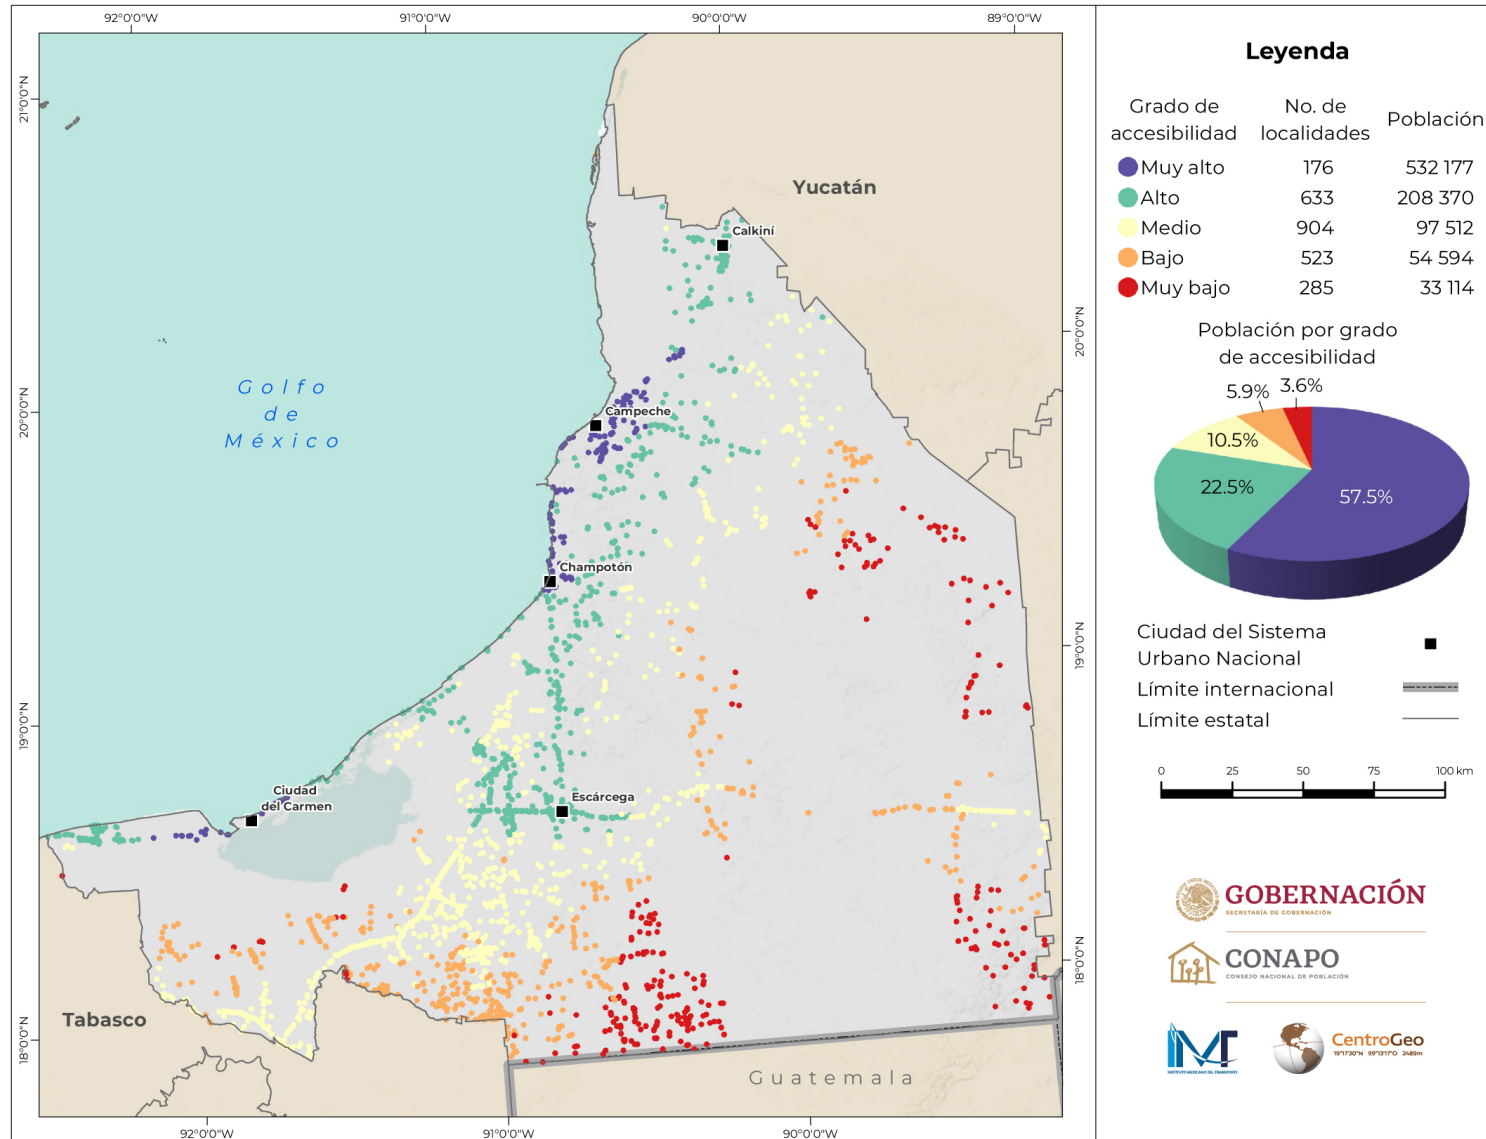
92°0'0"W
91°0'0"W
90°0'0"W
89°0'0"W

21°0'0"N
20°0'0"N
19°0'0"N
18°0'0"N

20°0'0"N
19°0'0"N
18°0'0"N

Yucatán

Golfo de México

Calkiní
Campeche
Champotón
Ciudad del Carmen
Escárcega

Tabasco

Guatemala

92°0'0"W
91°0'0"W
90°0'0"W

Leyenda

| Grado de accesibilidad | No. de localidades | Población |
|---|---|---|
| Muy alto | 176 | 532 177 |
| Alto | 633 | 208 370 |
| Medio | 904 | 97 512 |
| Bajo | 523 | 54 594 |
| Muy bajo | 285 | 33 114 |

Población por grado de accesibilidad

5.9%
3.6%
10.5%
22.5%
57.5%

Ciudad del Sistema Urbano Nacional
Límite internacional
Límite estatal

0 25 50 75 100 km

GOBERNACIÓN
SECRETARÍA DE GOBERNACIÓN

CONAPO
CONSEJO NACIONAL DE POBLACIÓN

IMT
INSTITUTO MEXICANO DEL TRANSPORTE

CentroGeo
19°17'30"N 99°13'17"O 2489m